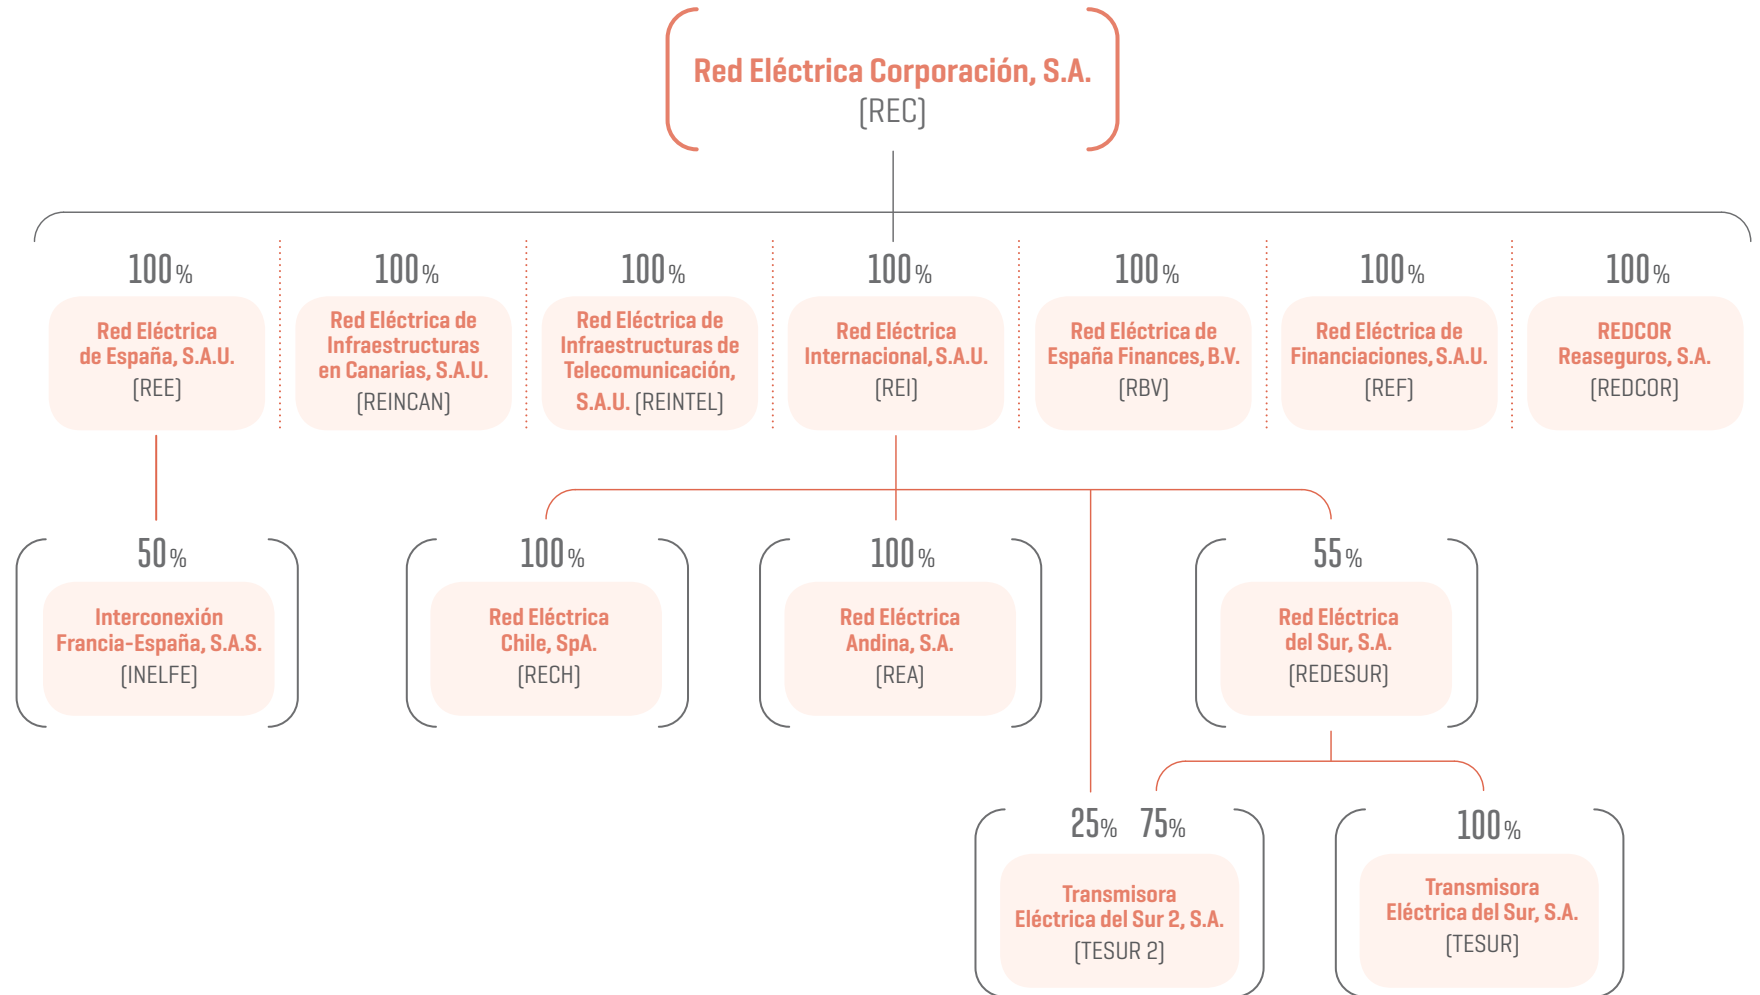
Red Eléctrica Corporación, S.A.
[REC]

100%
Red Eléctrica de España, S.A.U.
[REE]

100%
Red Eléctrica de Infraestructuras en Canarias, S.A.U.
[REINCAN]

100%
Red Eléctrica de Infraestructuras de Telecomunicación, S.A.U. [REINTEL]

100%
Red Eléctrica Internacional, S.A.U.
[REI]

100%
Red Eléctrica de España Finances, B.V.
[RBV]

100%
Red Eléctrica de Financiaciones, S.A.U.
[REF]

100%
REDCOR Reaseguros, S.A.
[REDCOR]

50%
Interconexión Francia-España, S.A.S.
[INELFE]

100%
Red Eléctrica Chile, SpA.
[RECH]

100%
Red Eléctrica Andina, S.A.
[REA]

55%
Red Eléctrica del Sur, S.A.
[REDESUR]

25% 75%
Transmisora Eléctrica del Sur 2, S.A.
[TESUR 2]

100%
Transmisora Eléctrica del Sur, S.A.
[TESUR]